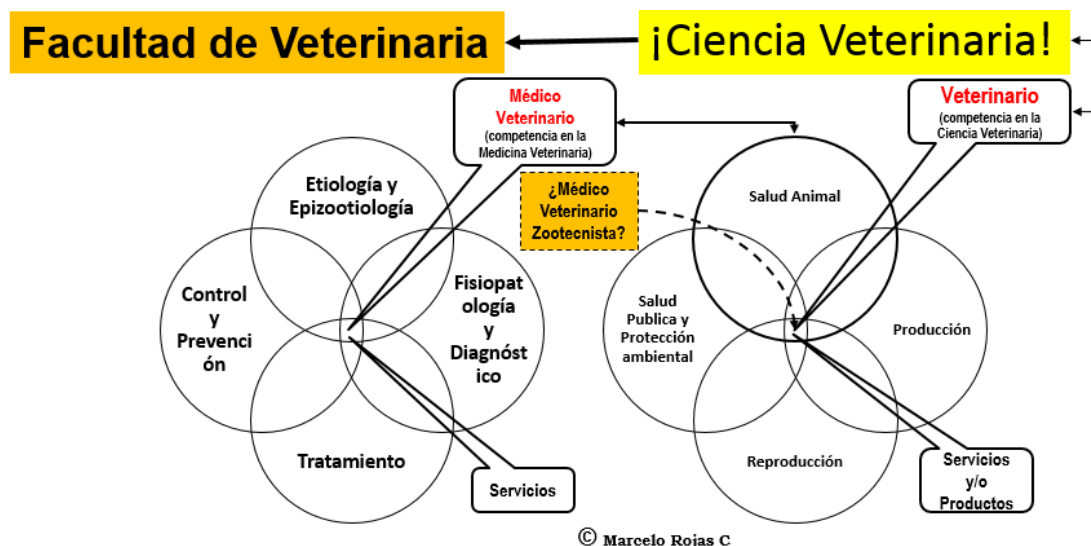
Facultad de Veterinaria

¡Ciencia Veterinaria!

Médico Veterinario
(competencia en la Medicina Veterinaria)

Veterinario
(competencia en la Ciencia Veterinaria)

¿Médico Veterinario Zootecnista?

Etiología y Epizootiología

Control y Prevención

Fisiopatología y Diagnóstico

Tratamiento

Servicios

Salud Animal

Salud Publica y Protección ambiental

Producción

Reproducción

Servicios y/o Productos

© Marcelo Rojas C